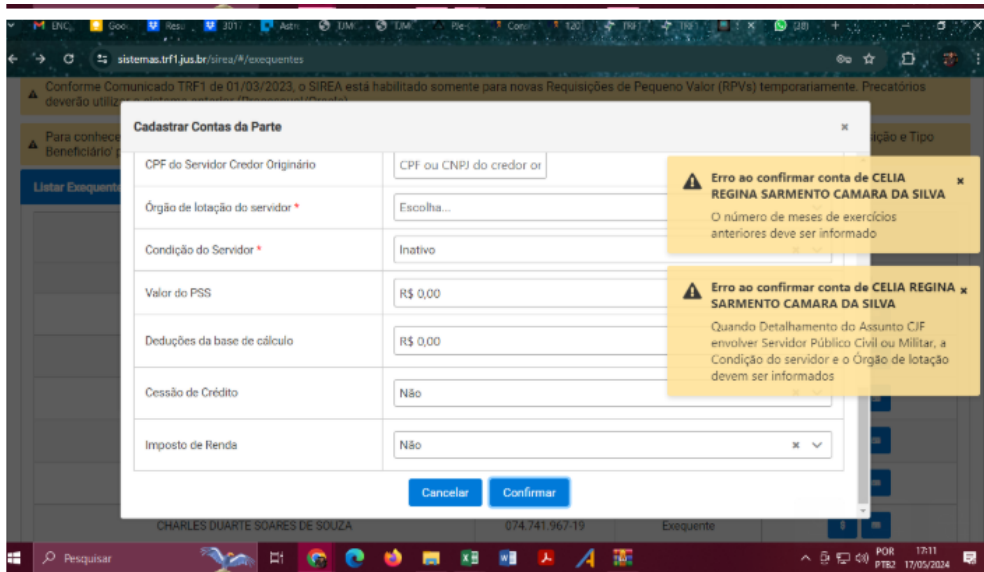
M LNC | Goo | Resu | 301 | Astr | UMI | UMI | Ple | Cons | 120 | TRF | TRF | (38)

sistemas.trf1.jus.br/sirea/#/exequentes

Conforme Comunicado TRF1 de 01/03/2023, o SIREA está habilitado somente para novas Requisições de Pequeno Valor (RPVs) temporariamente. Precatórios deverão utilizar o sistema anterior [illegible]

Para conhece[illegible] Beneficiário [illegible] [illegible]sição e Tipo

Listar Exequente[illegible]

Cadastrar Contas da Parte

×

CPF do Servidor Credor Originário | CPF ou CNPJ do credor or

Órgão de lotação do servidor * | Escolha...

Condição do Servidor * | Inativo

Valor do PSS | R$ 0,00

Deduções da base de cálculo | R$ 0,00

Cessão de Crédito | Não

Imposto de Renda | Não

Cancelar | Confirmar

Erro ao confirmar conta de CELIA REGINA SARMENTO CAMARA DA SILVA ×
O número de meses de exercícios anteriores deve ser informado

Erro ao confirmar conta de CELIA REGINA SARMENTO CAMARA DA SILVA ×
Quando Detalhamento do Assunto CJF envolver Servidor Público Civil ou Militar, a Condição do servidor e o Órgão de lotação devem ser informados

CHARLES DUARTE SOARES DE SOUZA | 074.741.967-19 | Exequente

Pesquisar

POR PTB2 17:11 17/05/2024